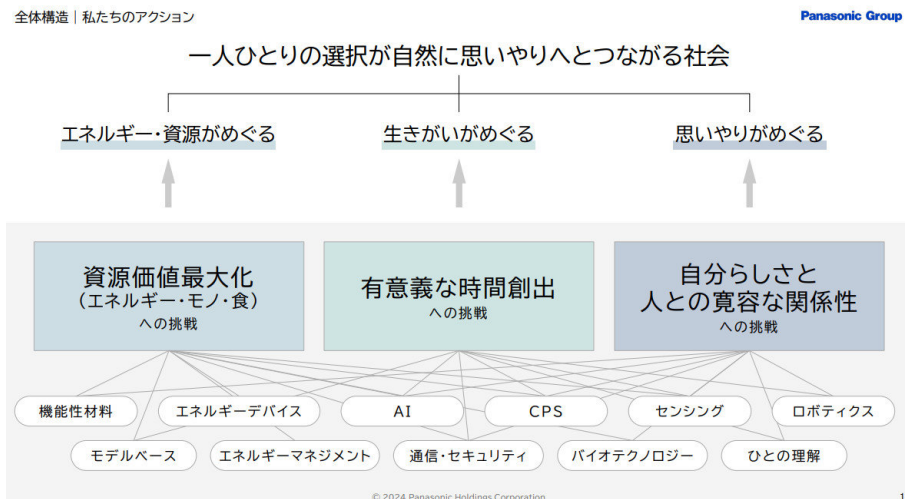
全体構造｜私たちのアクション

Panasonic Group

一人ひとりの選択が自然に思いやりへとつながる社会

エネルギー・資源がめぐる

生きがいがめぐる

思いやりがめぐる

資源価値最大化
（エネルギー・モノ・食）
への挑戦

有意義な時間創出
への挑戦

自分らしさと
人との寛容な関係性
への挑戦

機能性材料

エネルギーデバイス

AI

CPS

センシング

ロボティクス

モデルベース

エネルギーマネジメント

通信・セキュリティ

バイオテクノロジー

ひとの理解

© 2024 Panasonic Holdings Corporation

1